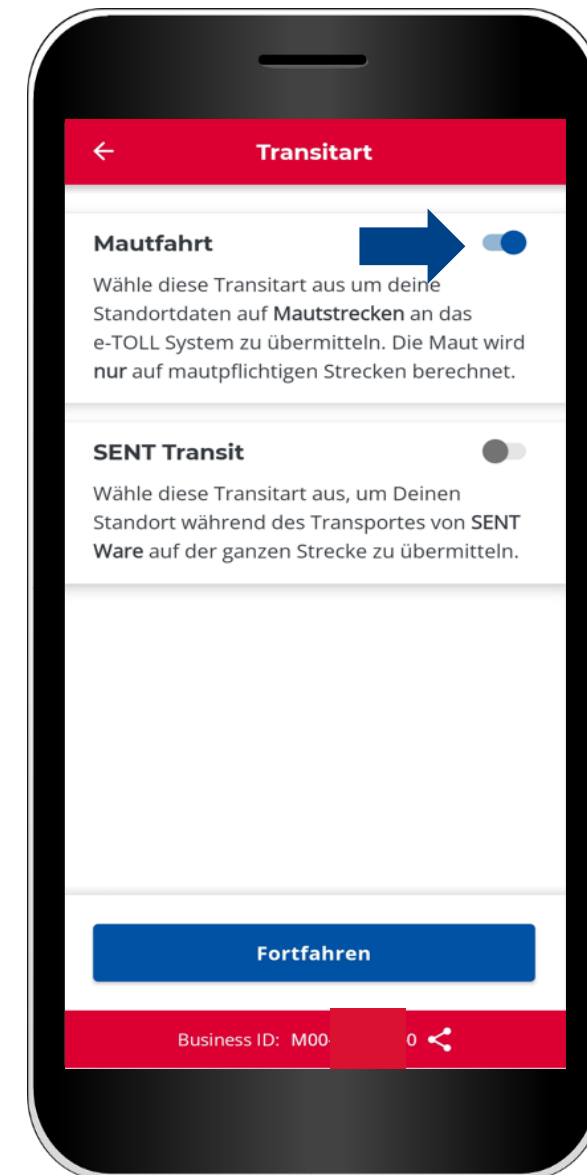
Transitart

Mautfahrt

Wähle diese Transitart aus um deine Standortdaten auf Mautstrecken an das e-TOLL System zu übermitteln. Die Maut wird nur auf mautpflichtigen Strecken berechnet.

SENT Transit

Wähle diese Transitart aus, um Deinen Standort während des Transportes von SENT Ware auf der ganzen Strecke zu übermitteln.

Fortfahren

Business ID: M00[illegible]0